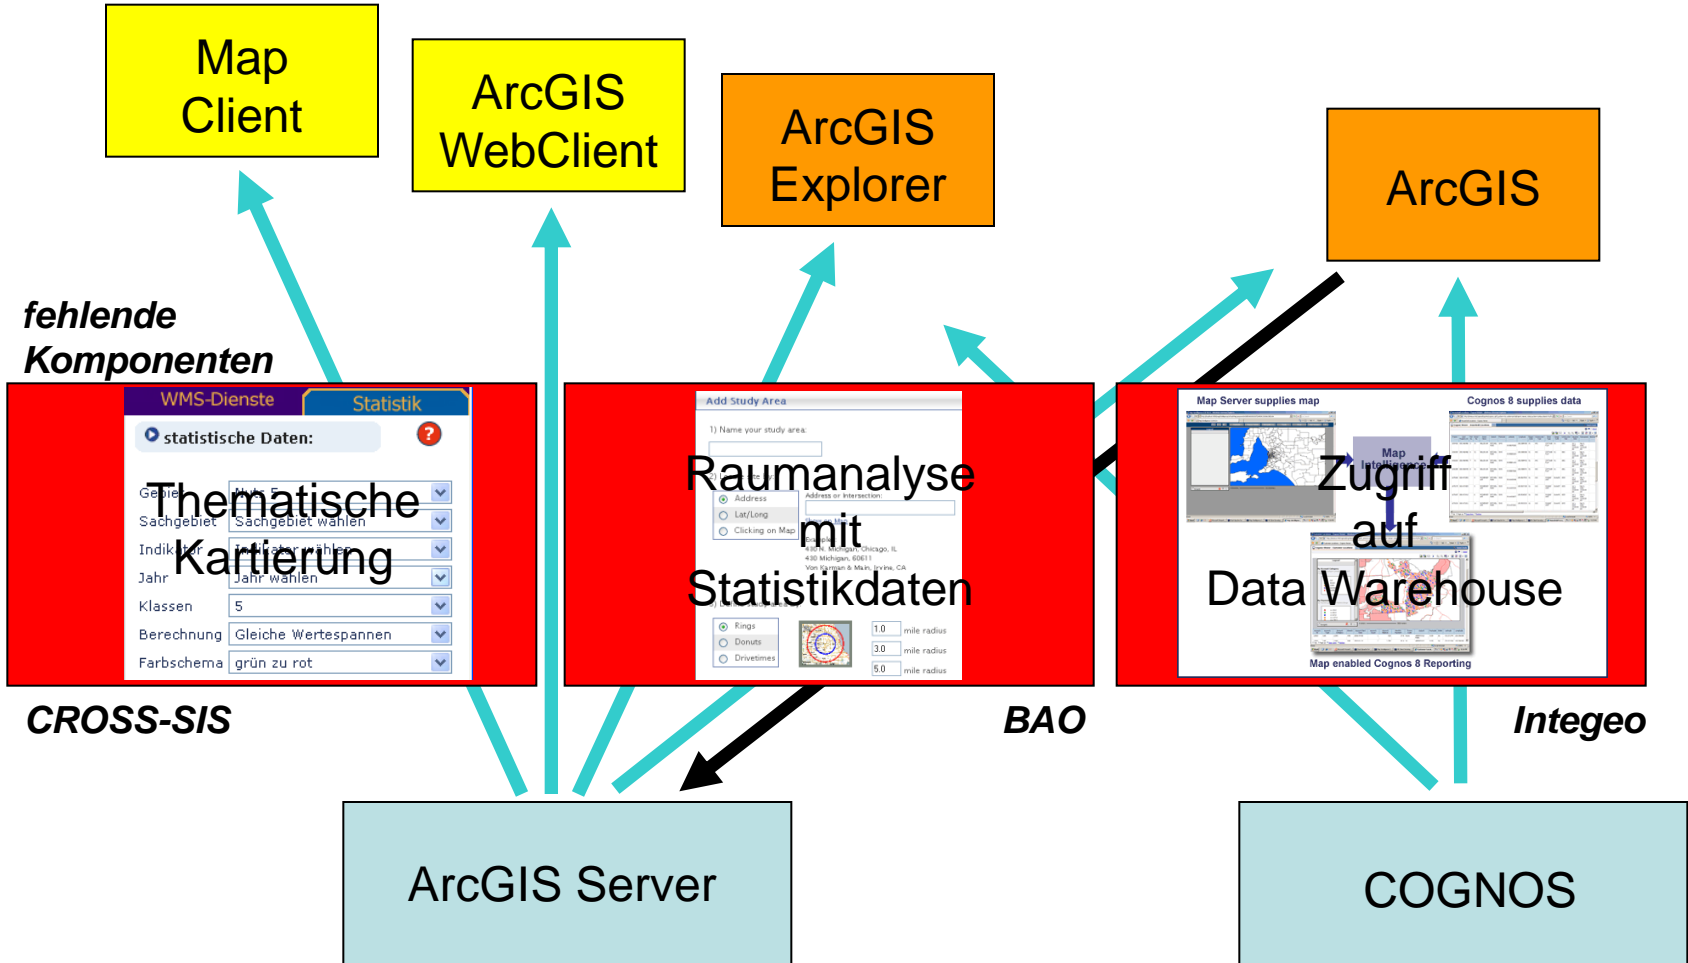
Map Client

ArcGIS WebClient

ArcGIS Explorer

ArcGIS

fehlende Komponenten

WMS-Dienste

Statistik

statistische Daten:

Thematische Kartierung

Gebiet

Nuts 5

Sachgebiet

Sachgebiet wählen

Indikator

Indikator wählen

Jahr

Jahr wählen

Klassen

5

Berechnung

Gleiche Wertespannen

Farbschema

grün zu rot

Add Study Area

1) Name your study area:

Raumanalyse mit Statistikdaten

Address

Lat/Long

Clicking on Map

Address or Intersection:

Rings

Donuts

Drivetimes

1.0 mile radius

3.0 mile radius

5.0 mile radius

Map Server supplies map

Cognos 8 supplies data

Map Intelligence

Zugriff auf Data Warehouse

Map enabled Cognos 8 Reporting

CROSS-SIS

BAO

Integeo

ArcGIS Server

COGNOS